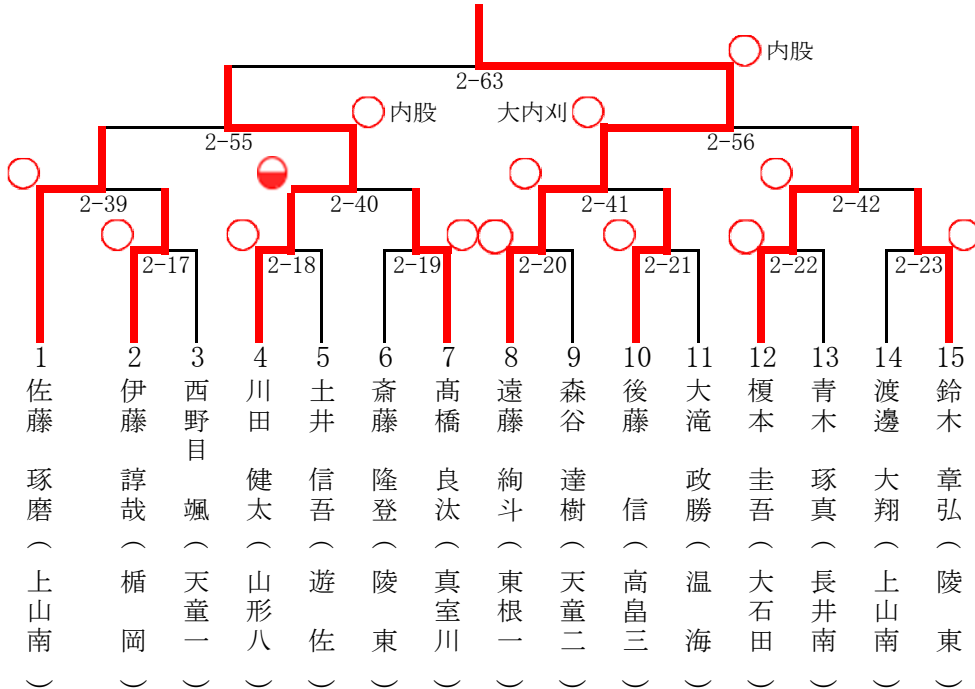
内股
2-63
内股
大内刈
2-55
2-56
2-39
2-40
2-41
2-42
2-17
2-18
2-19
2-20
2-21
2-22
2-23

1 佐藤 琢磨 （上山南）
2 伊藤 諄哉 （楯岡）
3 西野目 颯 （天童一）
4 川田 健太 （山形八）
5 土井 信吾 （遊佐）
6 斎藤 隆登 （陵東）
7 髙橋 良汰 （真室川）
8 遠藤 絢斗 （東根一）
9 森谷 達樹 （天童二）
10 後藤 信 （高畠三）
11 大滝 政勝 （温海）
12 榎本 圭吾 （大石田）
13 青木 琢真 （長井南）
14 渡邊 大翔 （上山南）
15 鈴木 章弘 （陵東）